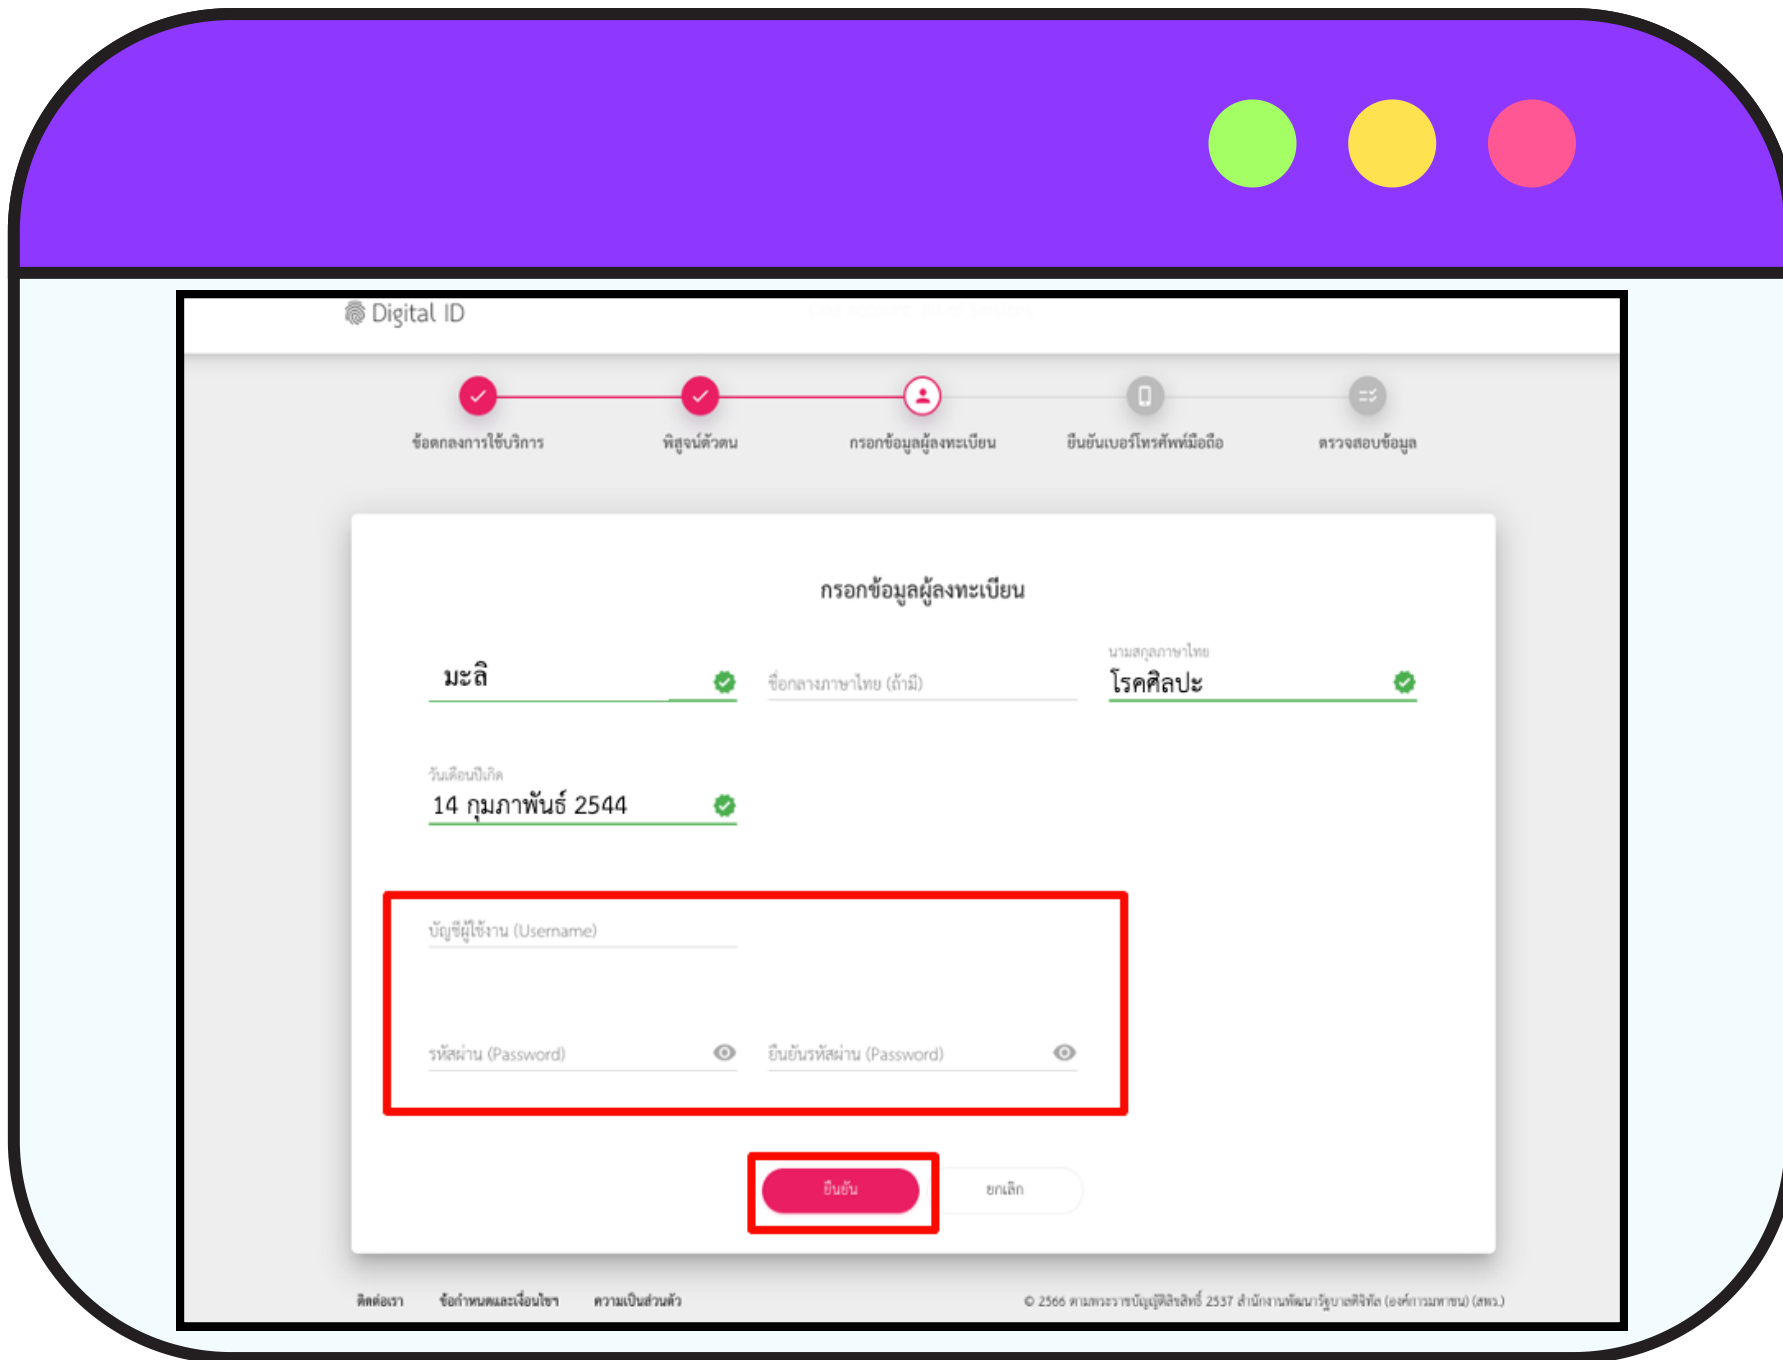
Digital ID

ข้อตกลงการใช้บริการ

พิสูจน์ตัวตน

กรอกข้อมูลผู้ลงทะเบียน

ยืนยันเบอร์โทรศัพท์มือถือ

ตรวจสอบข้อมูล

กรอกข้อมูลผู้ลงทะเบียน

มะลิ

ชื่อกลางภาษาไทย (ถ้ามี)

นามสกุลภาษาไทย

โรคศิลปะ

วันเดือนปีเกิด

14 กุมภาพันธ์ 2544

บัญชีผู้ใช้งาน (Username)

รหัสผ่าน (Password)

ยืนยันรหัสผ่าน (Password)

ยืนยัน

ยกเลิก

ติดต่อเรา

ข้อกำหนดและเงื่อนไขฯ

ความเป็นส่วนตัว

© 2566 ตามพระราชบัญญัติลิขสิทธิ์ 2537 สำนักงานพัฒนารัฐบาลดิจิทัล (องค์การมหาชน) (สพร.)